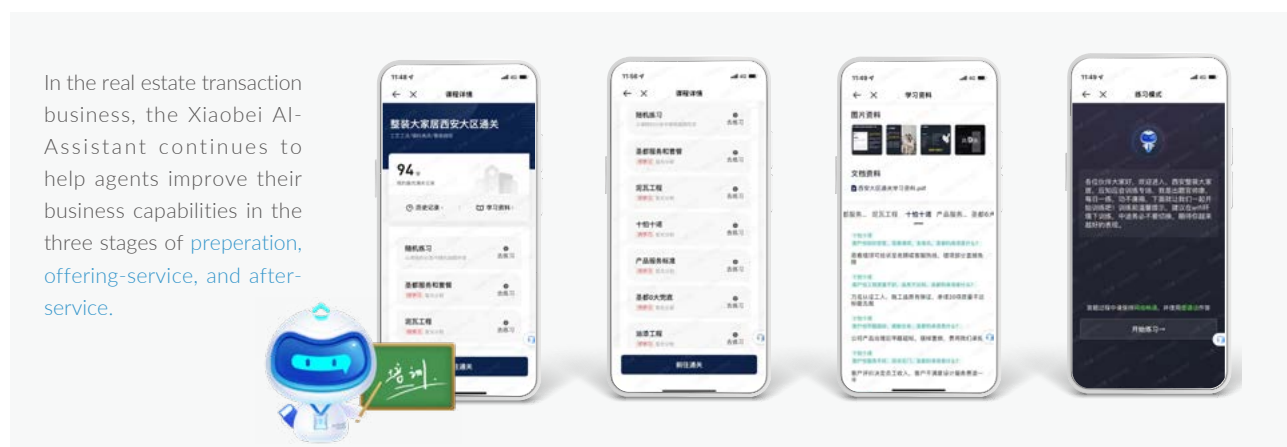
In the real estate transaction business, the Xiaobei AI-Assistant continues to help agents improve their business capabilities in the three stages of preperation, offering-service, and after-service.

培训

11:48
课程详情
整装大家居西安大区通关
94分
历史记录
学习资料
随机练习
去练习
圣都服务和套餐
去练习
泥瓦工程
去练习
前往通关

11:56
课程详情
随机练习
去练习
圣都服务和套餐
去练习
泥瓦工程
去练习
十怕十诺
去练习
产品服务标准
去练习
圣都8大完成
去练习
油漆工程
去练习
前往通关

11:49
学习资料
图片资料
文档资料
西安大区通关学习资料.pdf
都服务
泥瓦工程
十怕十诺
产品服务
圣都6大

11:49
练习模式
开始练习→